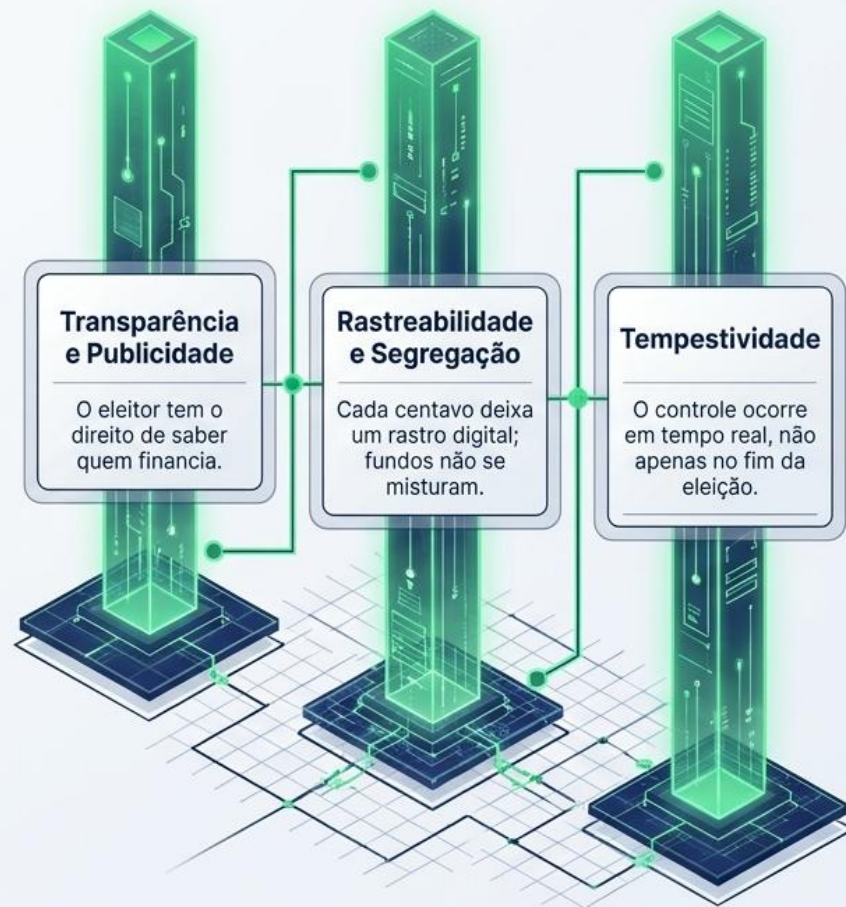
Transparência e Publicidade

O eleitor tem o direito de saber quem financia.

Rastreabilidade e Segregação

Cada centavo deixa um rastro digital; fundos não se misturam.

Tempestividade

O controle ocorre em tempo real, não apenas no fim da eleição.